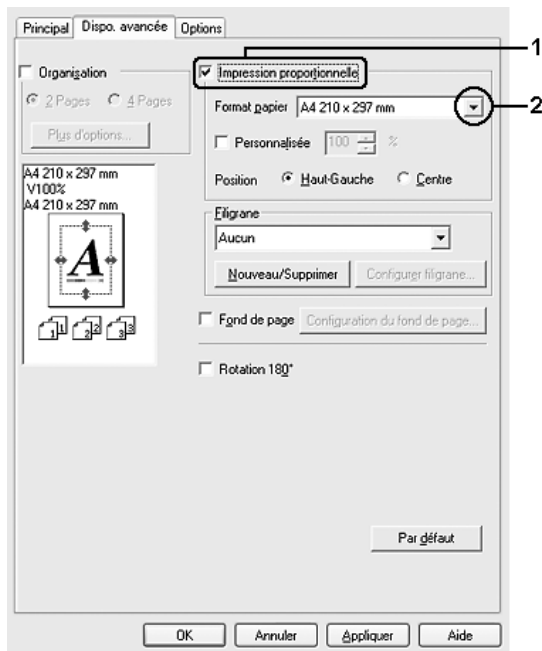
Principal | Dispo. avancée | Options

Organisation

2 Pages  4 Pages

Plus d'options...

A4 210 x 297 mm
V100%
A4 210 x 297 mm

A

1 2 3

Impression proportionnelle

1

Format papier A4 210 x 297 mm

2

Personnalisée 100 %

Position Haut-Gauche Centre

Filigrane

Aucun

Nouveau/Supprimer | Configurer filigrane...

Fond de page | Configuration du fond de page...

Rotation 180°

Par défaut

OK | Annuler | Appliquer | Aide